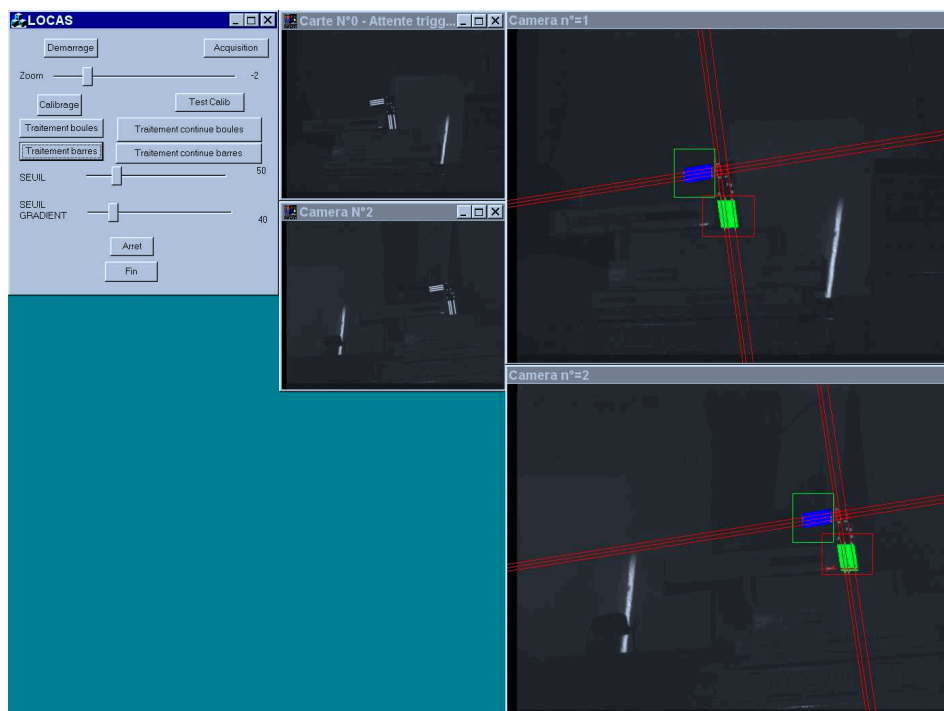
LOCAS

Demarrage

Acquisition

Zoom

-2

Calibrage

Test Calib

Traitement boules

Traitement continue boules

Traitement barres

Traitement continue barres

SEUIL

50

SEUIL GRADIENT

40

Arret

Fin

Carte N°0 - Attente trigg...

Camera N°2

Camera n°=1

Camera n°=2